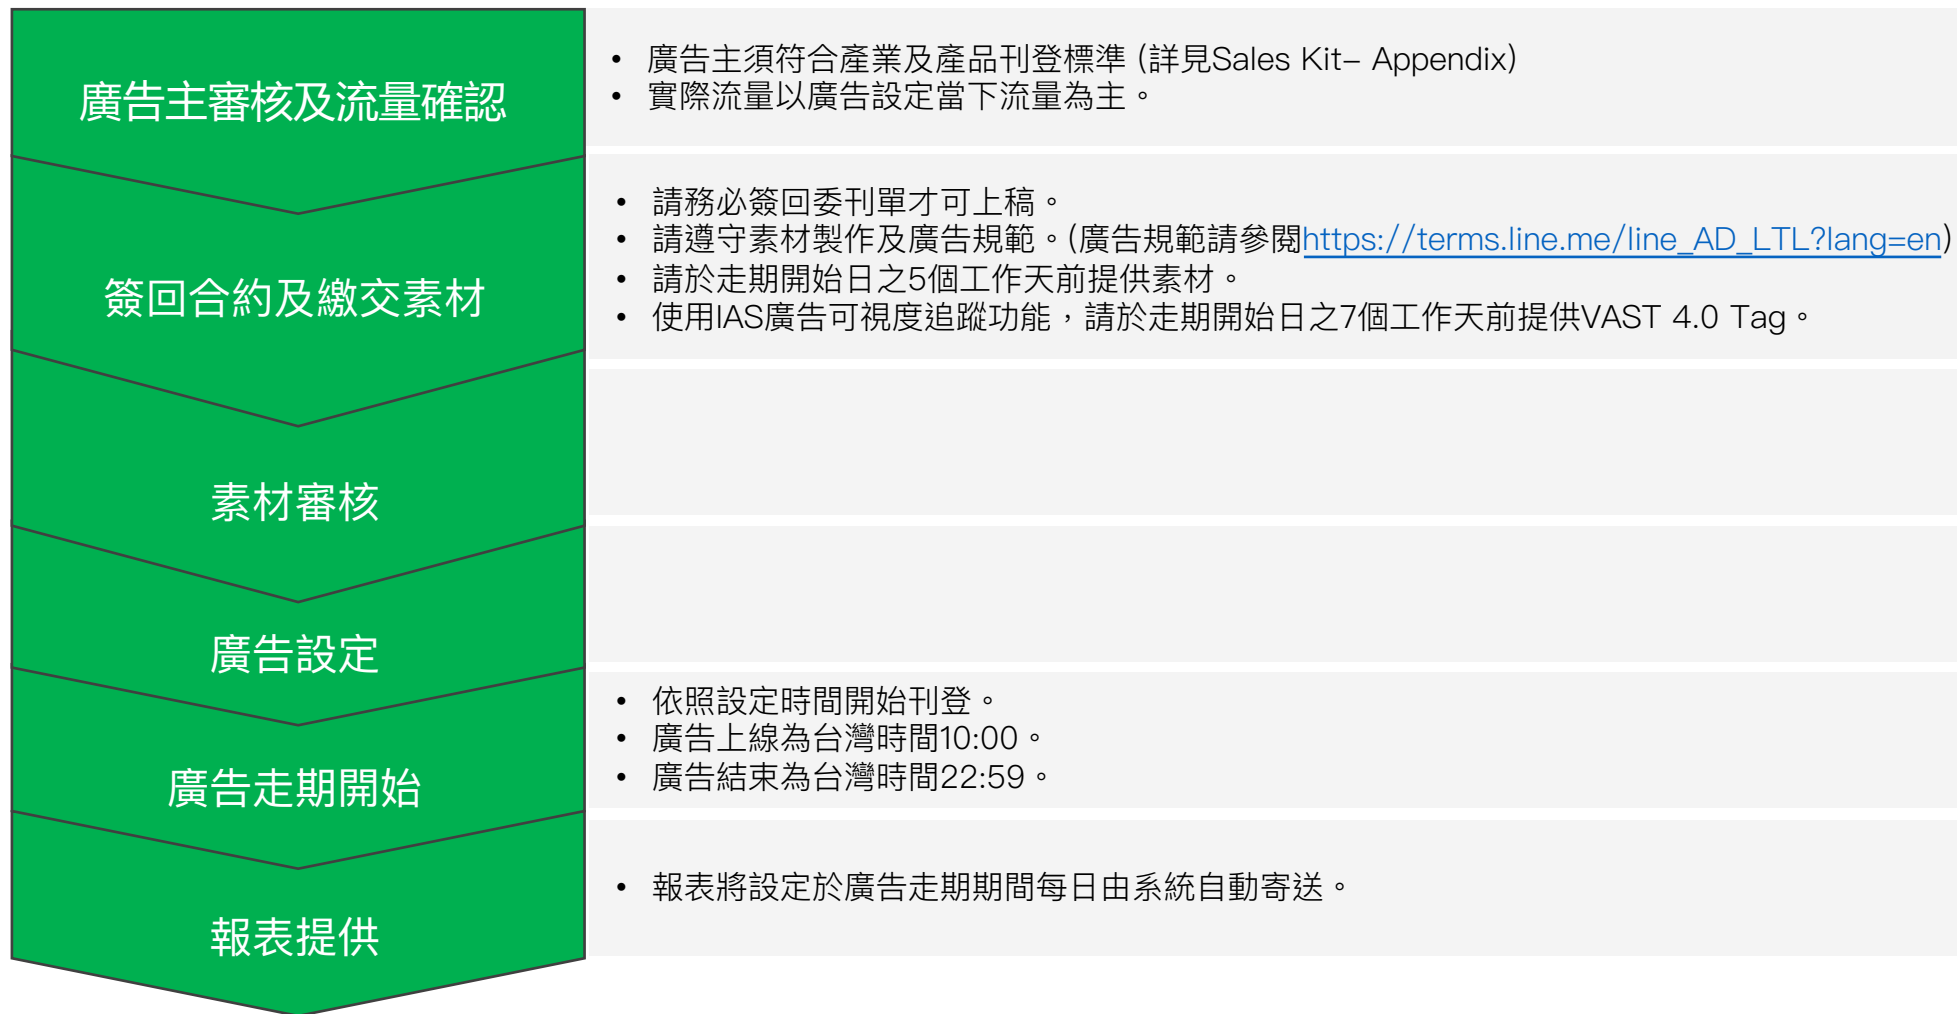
廣告主審核及流量確認

- 廣告主須符合產業及產品刊登標準 (詳見Sales Kit– Appendix)
- 實際流量以廣告設定當下流量為主。

簽回合約及繳交素材

- 請務必簽回委刊單才可上稿。
- 請遵守素材製作及廣告規範。(廣告規範請參閱https://terms.line.me/line_AD_LTL?lang=en)
- 請於走期開始日之5個工作天前提供素材。
- 使用IAS廣告可視度追蹤功能，請於走期開始日之7個工作天前提供VAST 4.0 Tag。

素材審核

廣告設定

廣告走期開始

- 依照設定時間開始刊登。
- 廣告上線為台灣時間10:00。
- 廣告結束為台灣時間22:59。

報表提供

- 報表將設定於廣告走期期間每日由系統自動寄送。